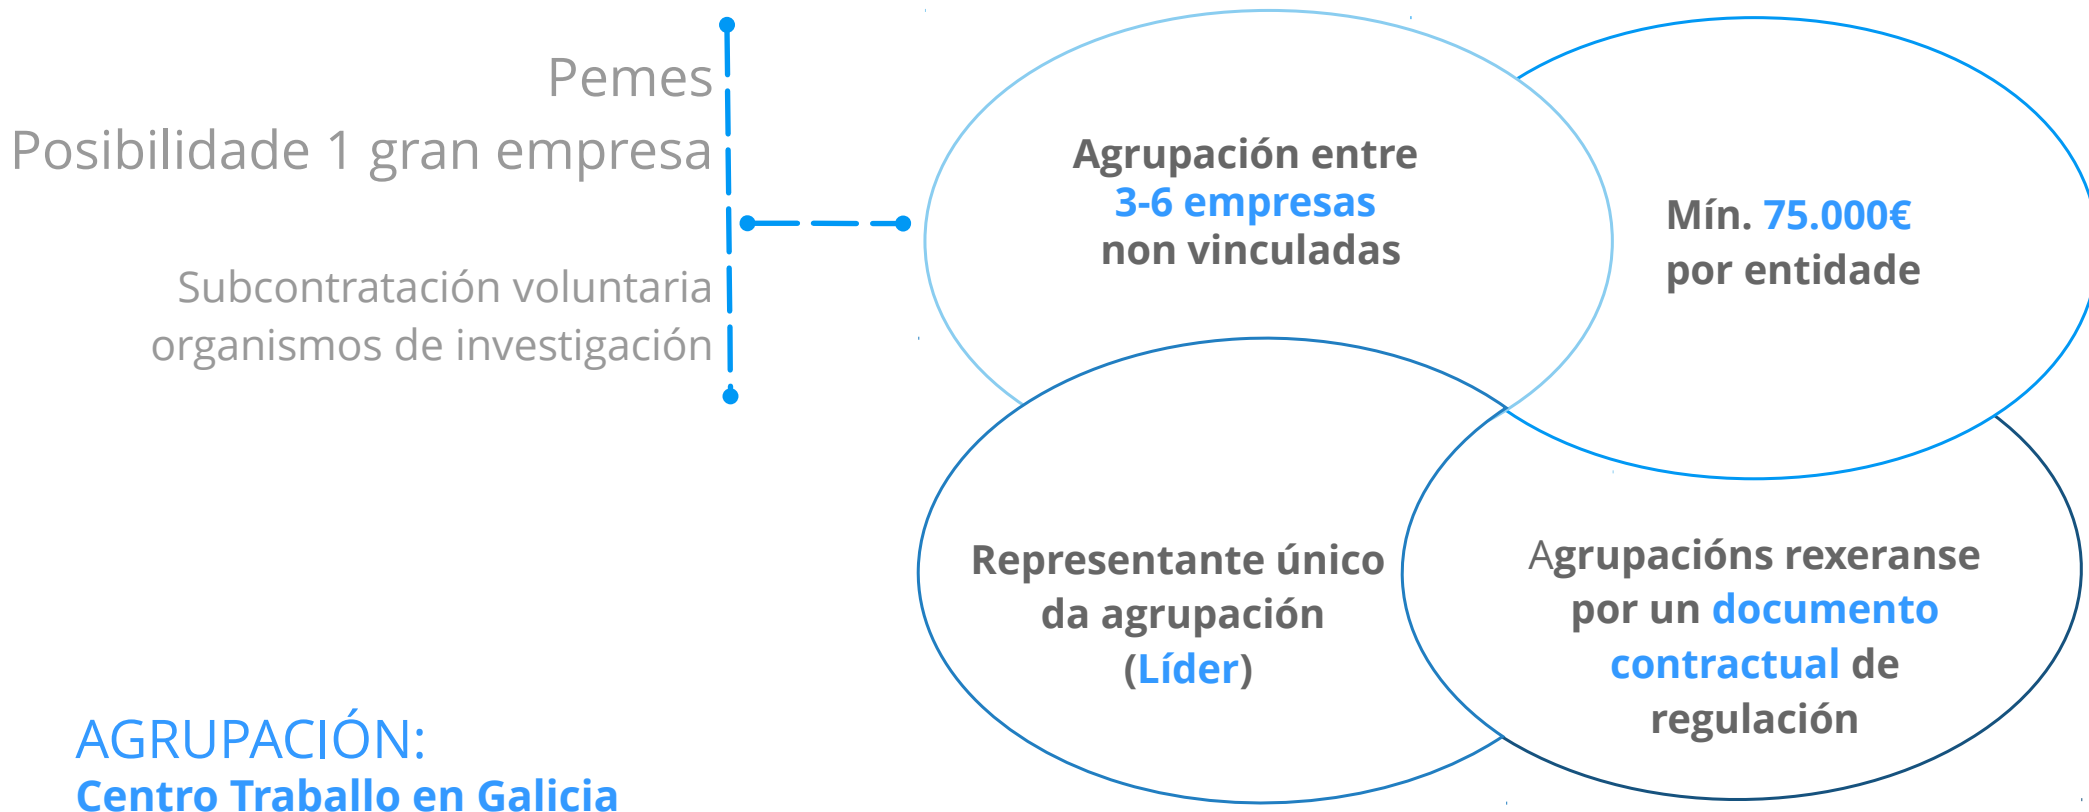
Pemes
Posibilidade 1 gran empresa

Subcontratación voluntaria organismos de investigación

Agrupación entre 3-6 empresas non vinculadas

Mín. 75.000€ por entidade

Representante único da agrupación (Líder)

Agrupacións rexeranse por un documento contractual de regulación

AGRUPACIÓN:
Centro Traballo en Galicia